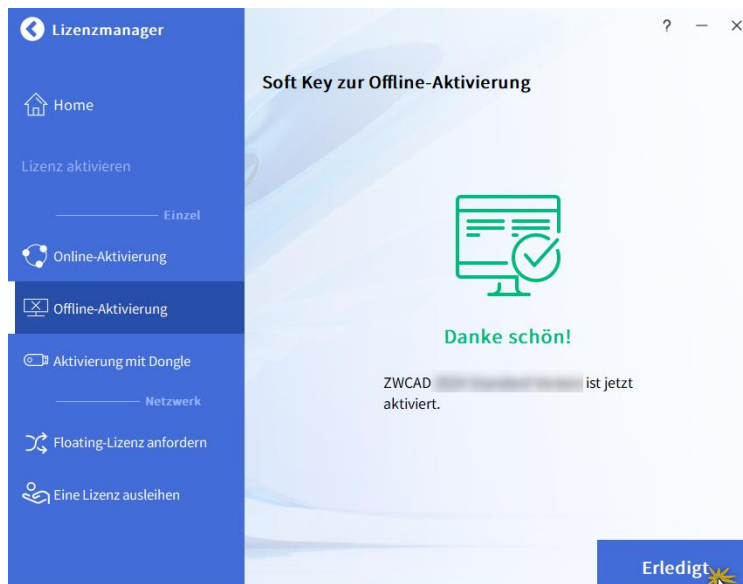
Lizenzmanager

Home

Lizenz aktivieren

Einzel

Online-Aktivierung

Offline-Aktivierung

Aktivierung mit Dongle

Netzwerk

Floating-Lizenz anfordern

Eine Lizenz ausleihen

? — ×

Soft Key zur Offline-Aktivierung

Danke schön!

ZWCAD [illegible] ist jetzt aktiviert.

Erledigt